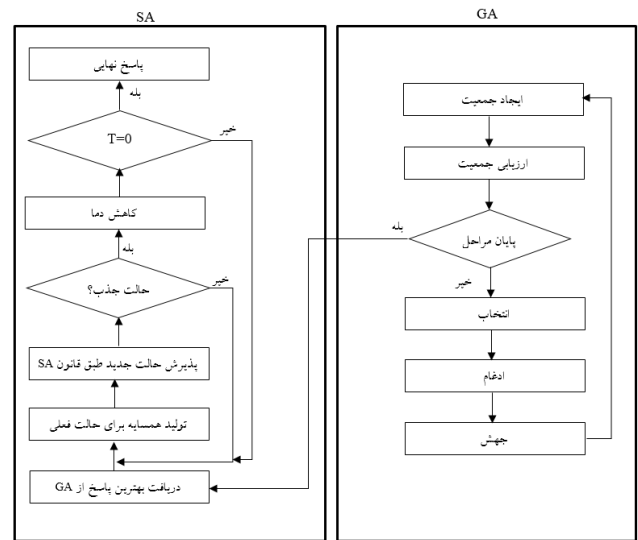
SA

پاسخ نهایی

بله

T=0

خیر

کاهش دما

بله

حالت جذب؟

خیر

پذیرش حالت جدید طبق قانون SA

تولید همسایه برای حالت فعلی

دریافت بهترین پاسخ از GA

GA

ایجاد جمعیت

ارزیابی جمعیت

بله

پایان مراحل

خیر

انتخاب

ادغام

جهش